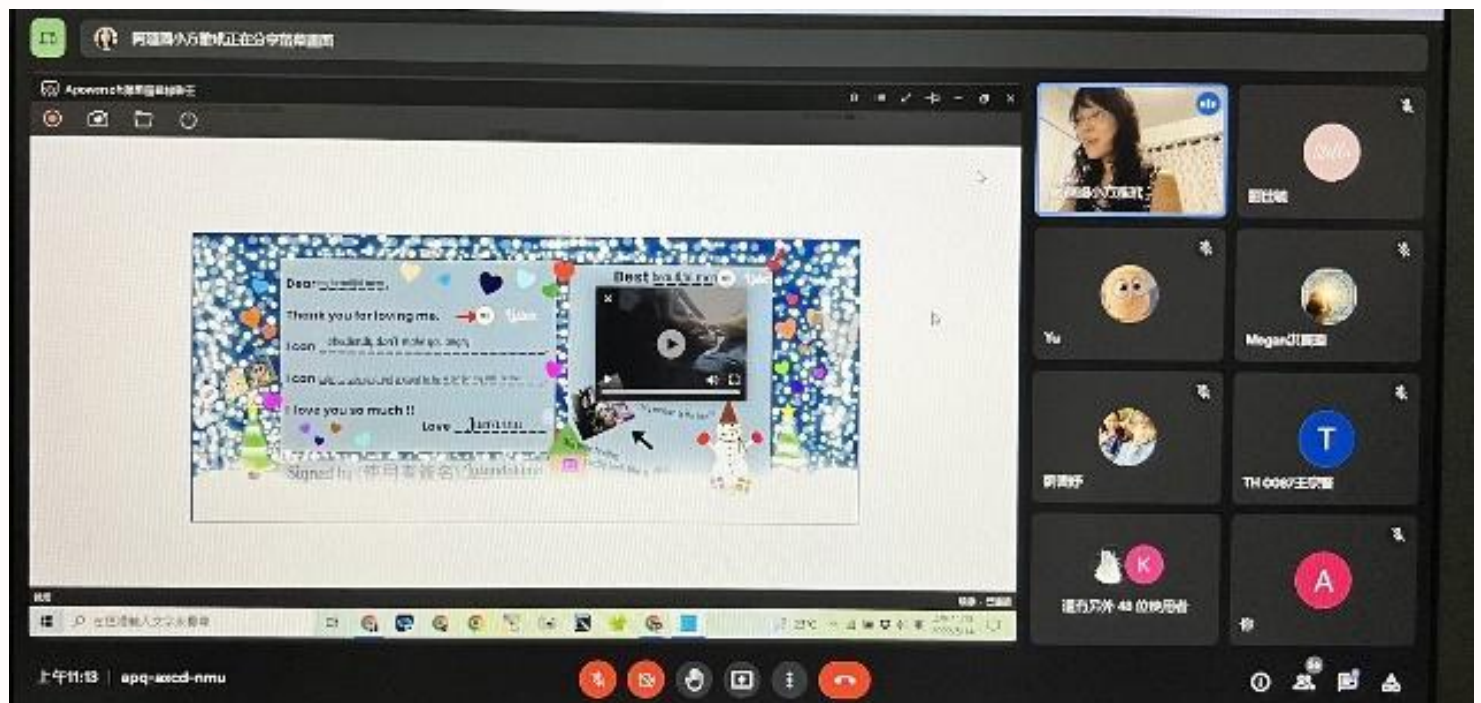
阿麗陳小方塊正在分享螢幕畫面

Apowersoft線上螢幕錄影王

Dear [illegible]
Thank you for loving me.
I can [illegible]
I can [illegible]
I love you so much !!
Love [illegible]
Best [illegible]
Signed by (親自簽名) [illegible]

Yu
Megan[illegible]
TH 0067王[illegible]
還有另外 48 位與會者

上午11:13 | apq-azcd-nmu